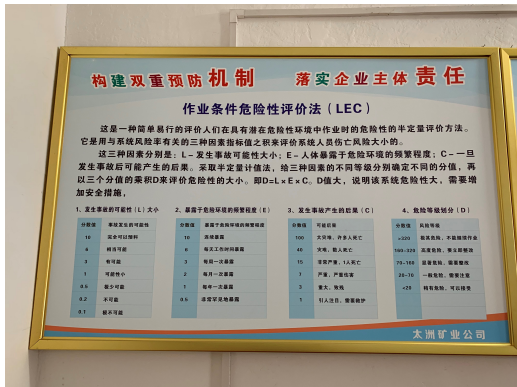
构建双重预防机制　落实企业主体责任

作业条件危险性评价法（LEC）

这是一种简单易行的评价人们在具有潜在危险性环境中作业时的危险性的半定量评价方法。它是用与系统风险率有关的三种因素指标值之积来评价系统人员伤亡风险大小的。

这三种因素分别是：L－发生事故可能性大小；E－人体暴露于危险环境的频繁程度；C－一旦发生事故后可能产生的后果。采取半定量计值法，给三种因素的不同等级分别确定不同的分值，再以三个分值的乘积D来评价危险性的大小。即D=L×E×C。D值大，说明该系统危险性大，需要增加安全措施。

1、发生事故的可能性（L）大小

| 分数值 | 事故发生的可能性 |
|---|---|
| 10 | 完全可以预料 |
| 6 | 相当可能 |
| 3 | 有可能 |
| 1 | 可能性小 |
| 0.5 | 很少可能 |
| 0.2 | 不可能 |
| 0.1 | 极不可能 |

2、暴露于危险环境的频繁程度（E）

| 分数值 | 暴露于危险环境的频繁程度 |
|---|---|
| 10 | 连续暴露 |
| 6 | 每天工作时间暴露 |
| 3 | 每周一次暴露 |
| 2 | 每月一次暴露 |
| 1 | 每年一次暴露 |
| 0.5 | 非常罕见地暴露 |

3、发生事故产生的后果（C）

| 分数值 | 可能后果 |
|---|---|
| 100 | 大灾难，许多人死亡 |
| 40 | 灾难，数人死亡 |
| 15 | 非常严重，1人死亡 |
| 7 | 严重，严重伤害 |
| 3 | 重大，致残 |
| 1 | 引人注目，需要救护 |

4、危险等级划分（D）

| 分数值 | 风险等级 |
|---|---|
| ≥320 | 极其危险，不能继续作业 |
| 160~320 | 高度危险，要立即整改 |
| 70~160 | 显著危险，需要整改 |
| 20~70 | 一般危险，需要注意 |
| <20 | 稍有危险，可以接受 |

太洲矿业公司